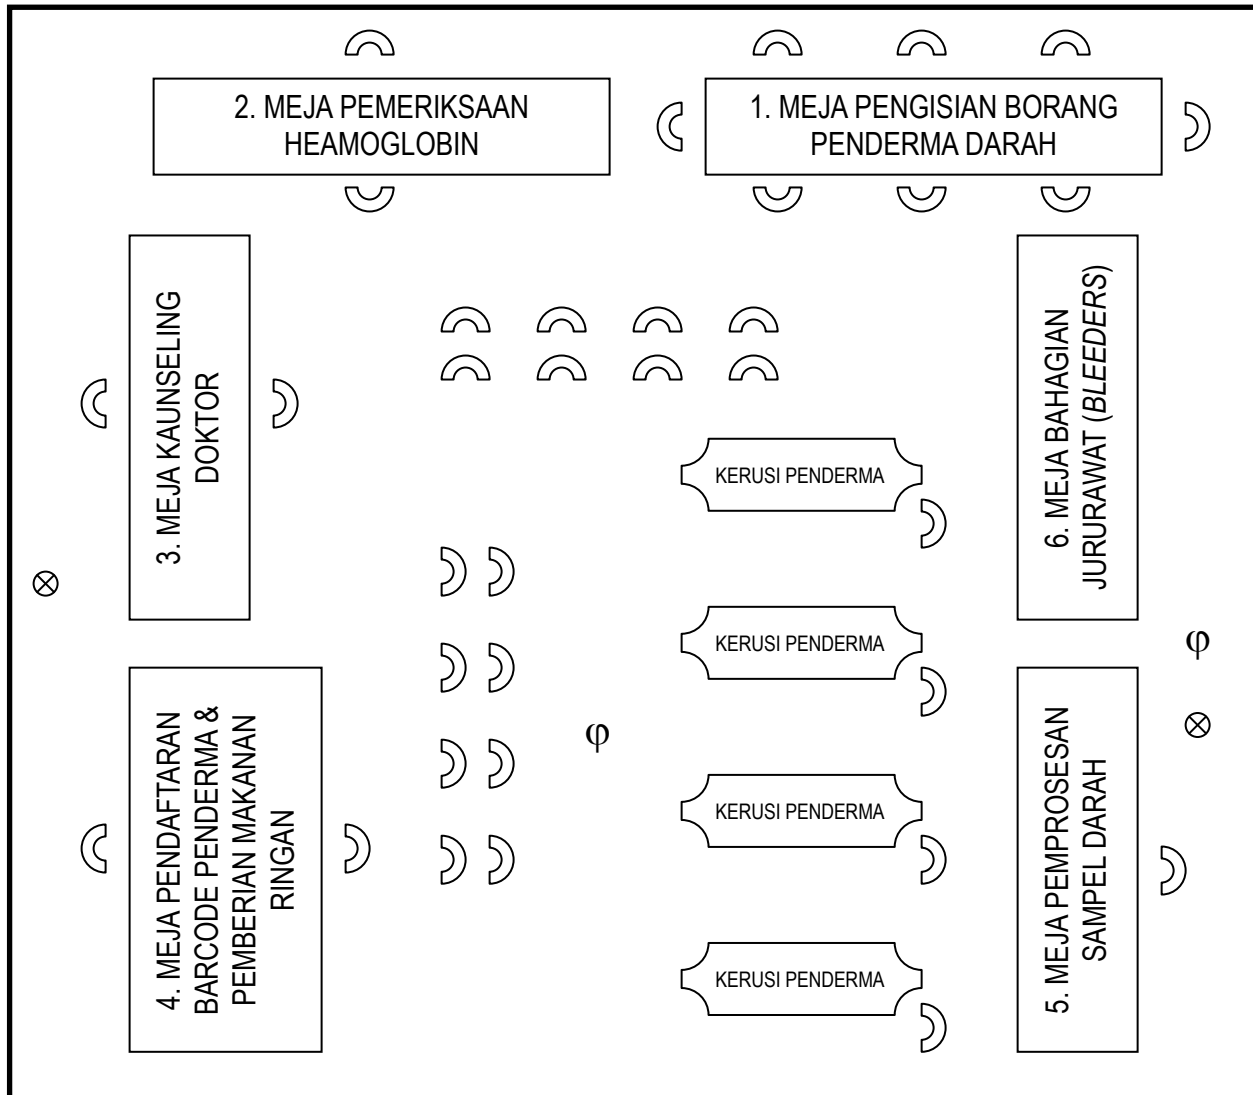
2. MEJA PEMERIKSAAN HEAMOGLOBIN

1. MEJA PENGISIAN BORANG PENDERMA DARAH

3. MEJA KAUNSELING DOKTOR

6. MEJA BAHAGIAN JURURAWAT (*BLEEDERS*)

KERUSI PENDERMA

$\otimes$

KERUSI PENDERMA

$\varphi$

4. MEJA PENDAFTARAN BARCODE PENDERMA & PEMBERIAN MAKANAN RINGAN

$\varphi$

5. MEJA PEMPROSESAN SAMPEL DARAH

$\otimes$

KERUSI PENDERMA

KERUSI PENDERMA